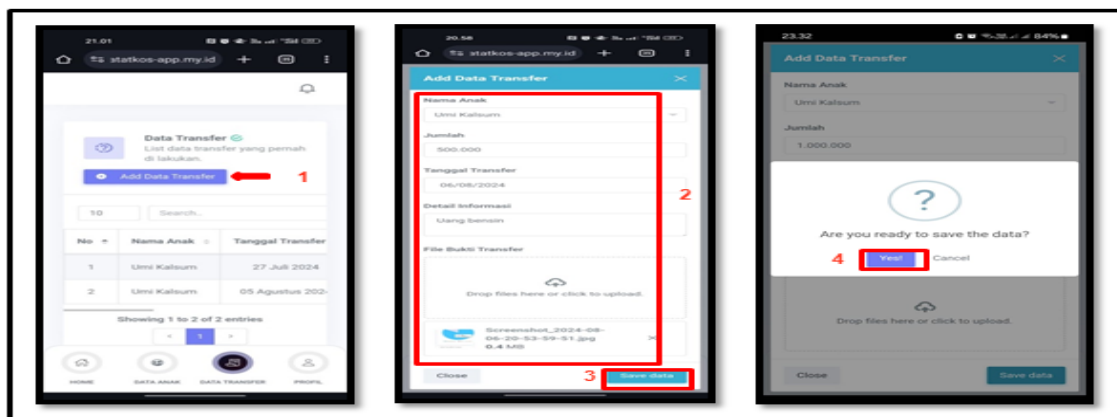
21.01

statkos-app.my.id

Data Transfer

List data transfer yang pernah di lakukan.

Add Data Transfer

1

10

Search...

| No | Nama Anak | Tanggal Transfer |
|---|---|---|
| 1 | Umi Kalsum | 27 Juli 2024 |
| 2 | Umi Kalsum | 05 Agustus 202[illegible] |

Showing 1 to 2 of 2 entries

1

HOME DATA ANAK DATA TRANSFER PROFIL

20.56

statkos-app.my.id

Add Data Transfer

Nama Anak

Umi Kalsum

Jumlah

500.000

Tanggal Transfer

06/08/2024

Detail Informasi

Uang bensin

File Bukti Transfer

Drop files here or click to upload.

Screenshot_2024-08-06-20-53-59-51.jpg

0.4 MB

2

Close

3

Save data

23.32

84%

Add Data Transfer

Nama Anak

Umi Kalsum

Jumlah

1.000.000

?

Are you ready to save the data?

4

Yes!

Cancel

Drop files here or click to upload.

Close

Save data